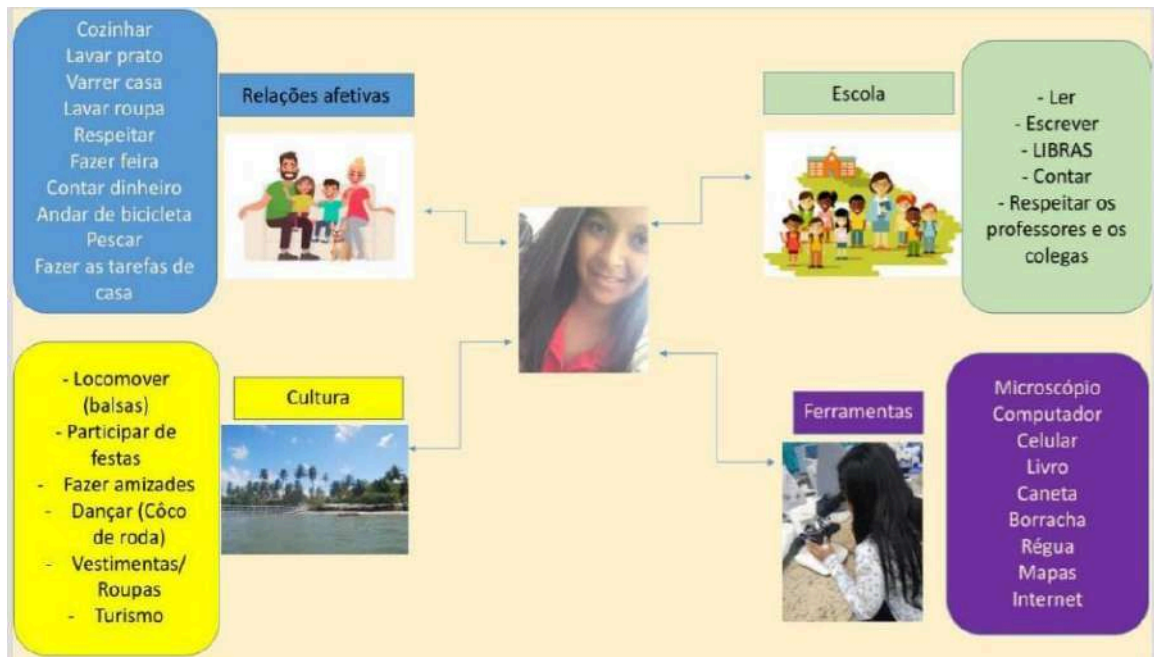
Cozinhar
Lavar prato
Varrer casa
Lavar roupa
Respeitar
Fazer feira
Contar dinheiro
Andar de bicicleta
Pescar
Fazer as tarefas de casa

Relações afetivas

Escola

- Ler
- Escrever
- LIBRAS
- Contar
- Respeitar os professores e os colegas

- Locomover (balsas)
- Participar de festas
- Fazer amizades
- Dançar (Côco de roda)
- Vestimentas/ Roupas
- Turismo

Cultura

Ferramentas

Microscópio
Computador
Celular
Livro
Caneta
Borracha
Régua
Mapas
Internet